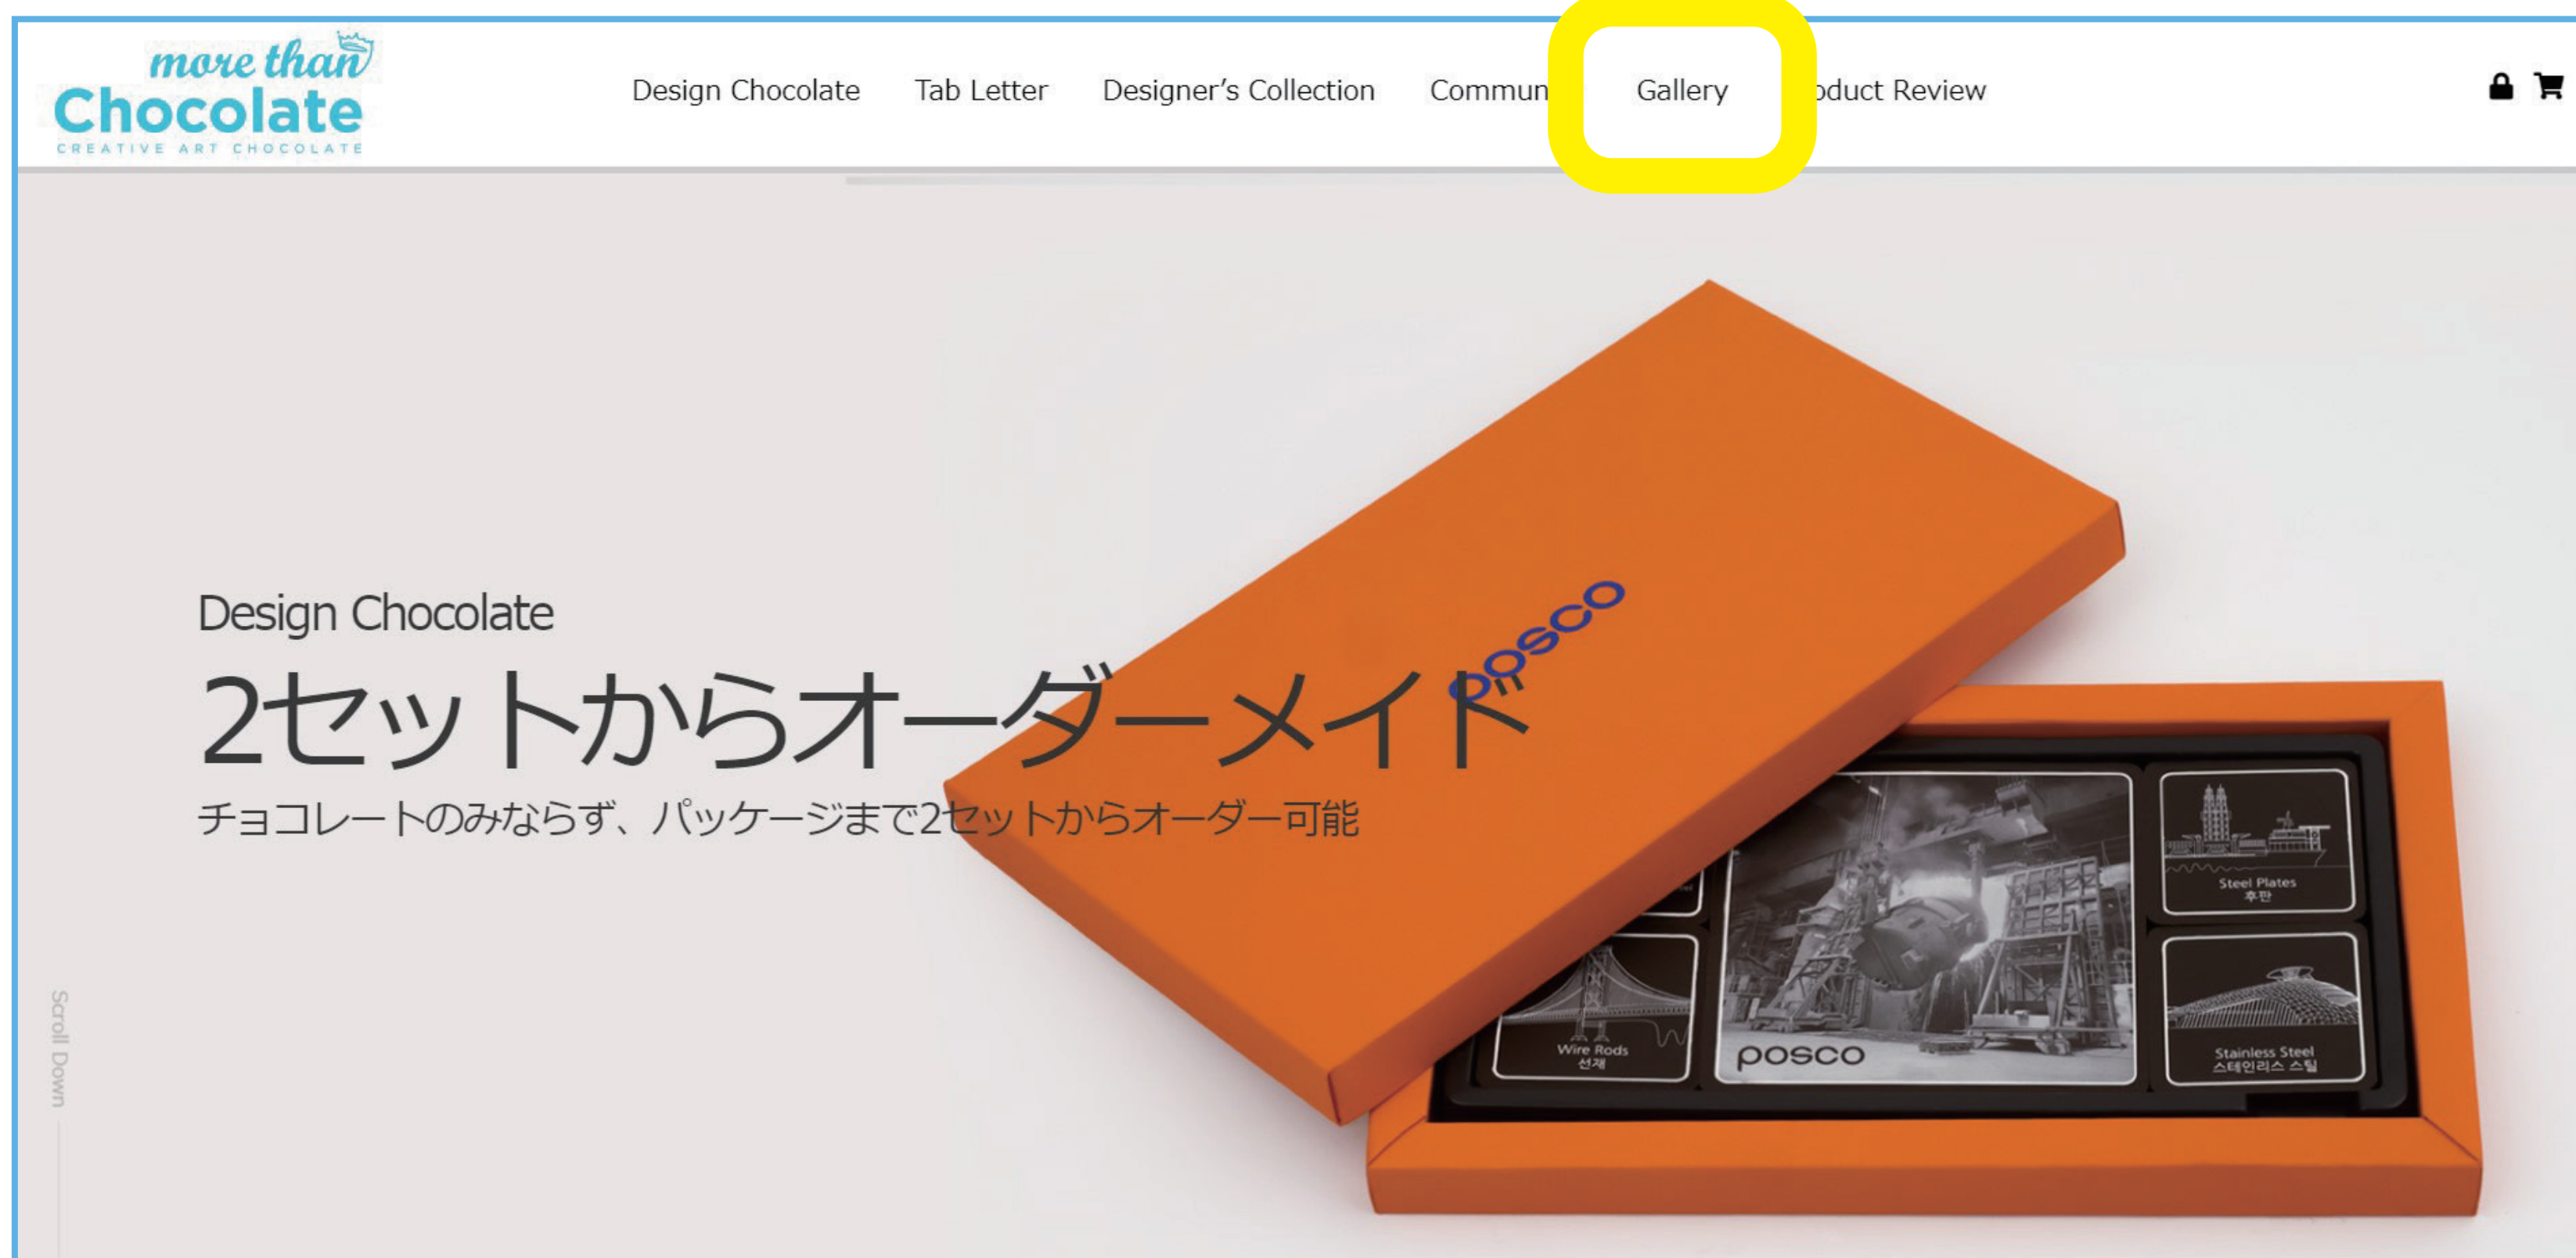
more than Chocolate
CREATIVE ART CHOCOLATE

Design Chocolate Tab Letter Designer's Collection Commun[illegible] Gallery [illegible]oduct Review

Design Chocolate
2セットからオーダーメイド
チョコレートのみならず、パッケージまで2セットからオーダー可能

posco

Steel Plates
후판

Wire Rods
선재

posco

Stainless Steel
스테인리스 스틸

Scroll Down